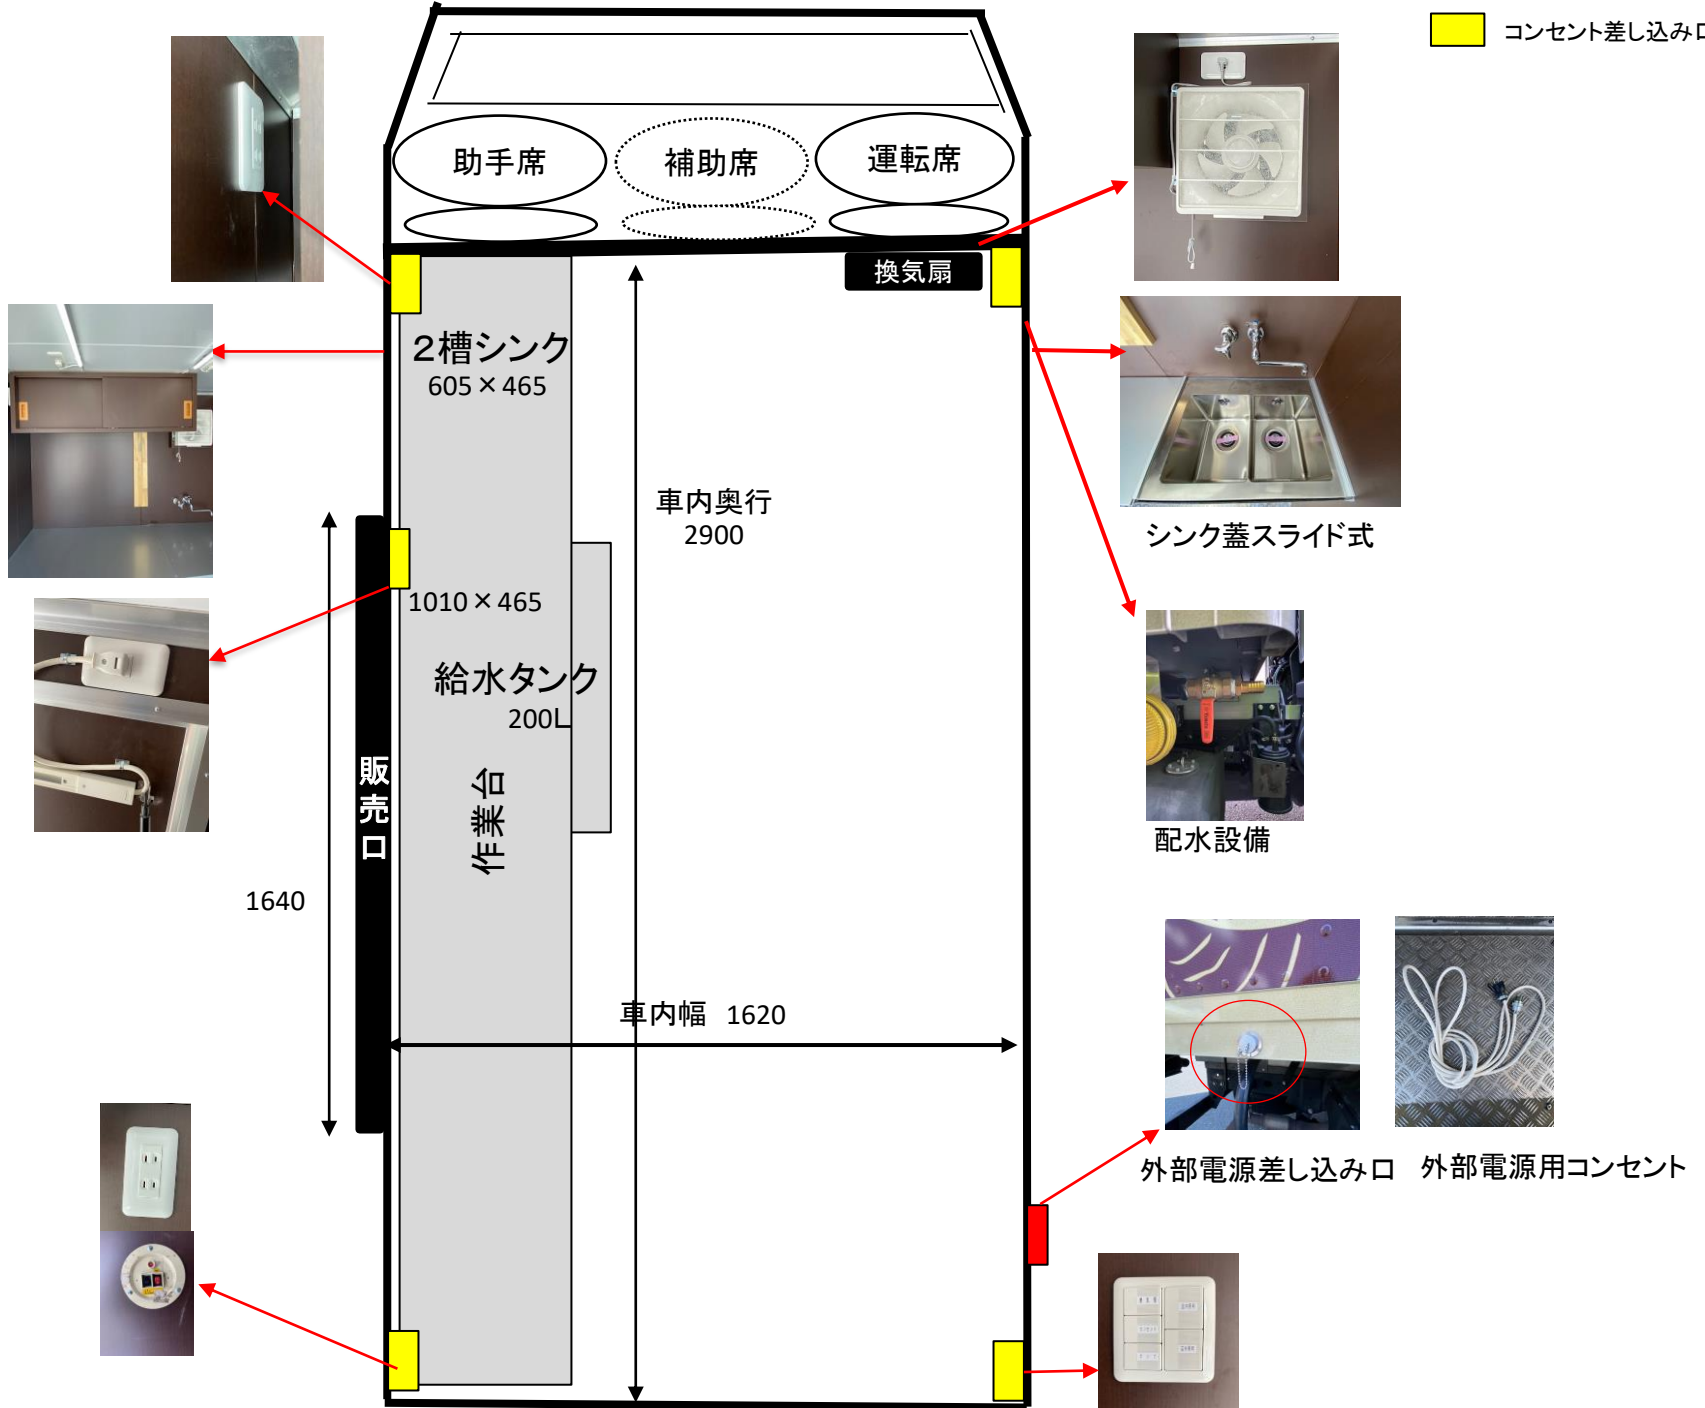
コンセント差し込み口

助手席
補助席
運転席

換気扇

２槽シンク
605 × 465

車内奥行
2900

シンク蓋スライド式

1010 × 465

給水タンク
200L

販売口

作業台

配水設備

1640

車内幅　1620

外部電源差し込み口　外部電源用コンセント